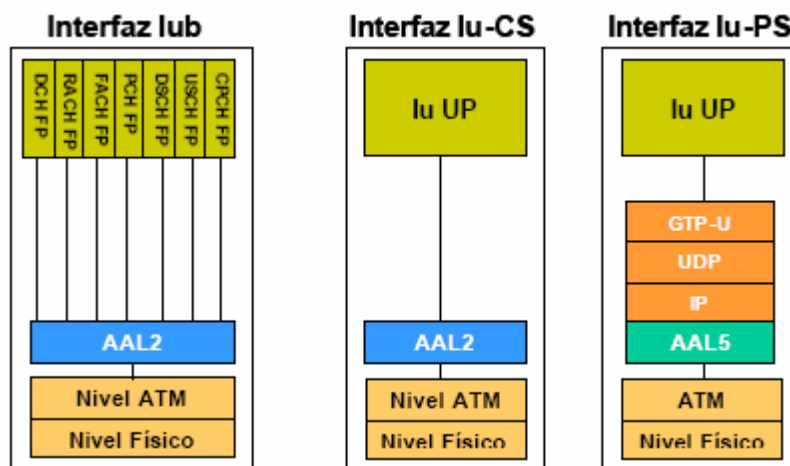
Interfaz Iub

DCH FP
RACH FP
FACH FP
PCH FP
DSCH FP
USCH FP
CPCH FP

AAL2

Nivel ATM

Nivel Físico

Interfaz Iu-CS

Iu UP

AAL2

Nivel ATM

Nivel Físico

Interfaz Iu-PS

Iu UP

GTP-U

UDP

IP

AAL5

ATM

Nivel Físico